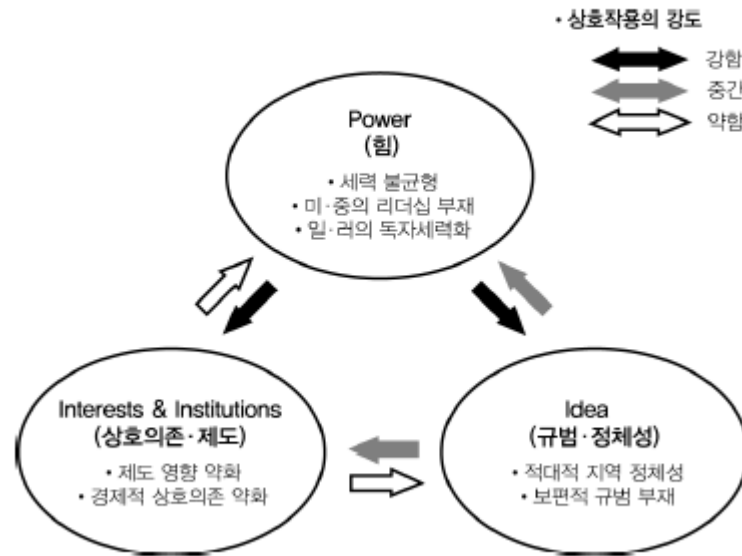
• 상호작용의 강도

강함

중간

약함

Power
(힘)

• 세력 불균형
• 미·중의 리더십 부재
• 일·러의 독자세력화

Interests & Institutions
(상호의존·제도)

• 제도 영향 약화
• 경제적 상호의존 약화

Idea
(규범·정체성)

• 적대적 지역 정체성
• 보편적 규범 부재